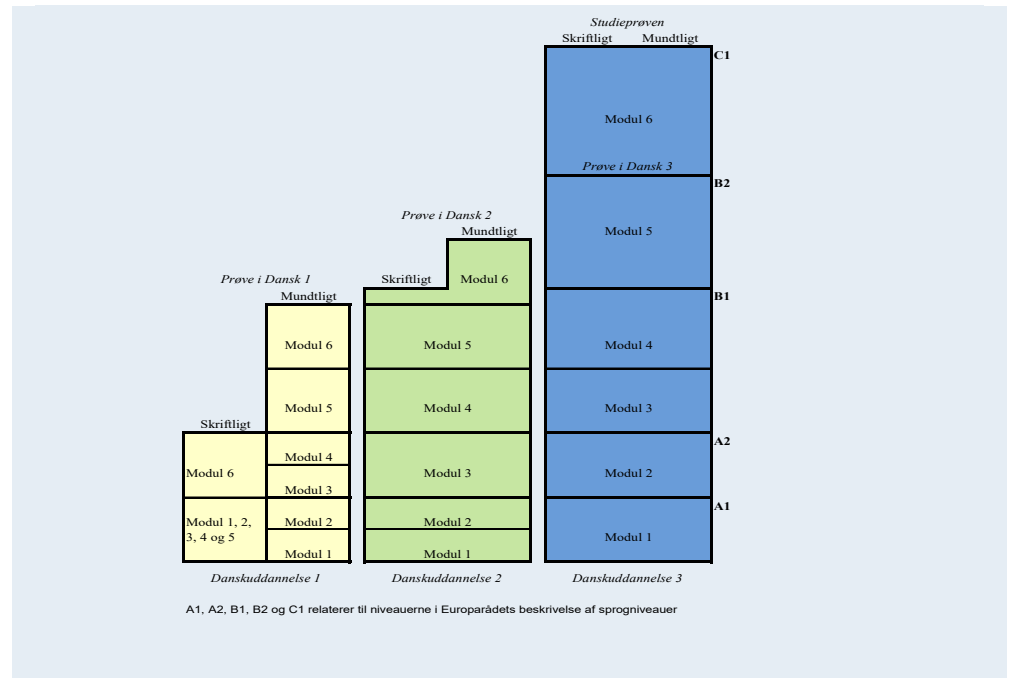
Prøve i Dansk 1
Mundtligt
Skriftligt
Modul 6
Modul 5
Modul 6
Modul 4
Modul 3
Modul 1, 2, 3, 4 og 5
Modul 2
Modul 1
Danskuddannelse 1

Prøve i Dansk 2
Mundtligt
Skriftligt
Modul 6
Modul 5
Modul 4
Modul 3
Modul 2
Modul 1
Danskuddannelse 2

Studieprøven
Skriftligt Mundtligt
C1
Modul 6
Prøve i Dansk 3
B2
Modul 5
B1
Modul 4
Modul 3
A2
Modul 2
A1
Modul 1
Danskuddannelse 3

A1, A2, B1, B2 og C1 relaterer til niveauerne i Europarådets beskrivelse af sprogniveauer